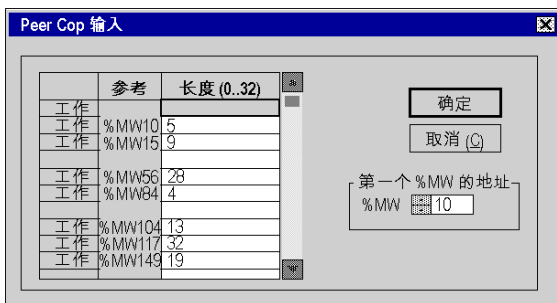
Peer Cop 输入

|  | 参考 | 长度 (0..32) |
|---|---|---|
| 工作 |  |  |
| 工作 | %MW10 | 5 |
| 工作 | %MW15 | 9 |
|  |  |  |
| 工作 | %MW56 | 28 |
| 工作 | %MW84 | 4 |
|  |  |  |
| 工作 | %MW104 | 13 |
| 工作 | %MW117 | 32 |
| 工作 | %MW149 | 19 |

确定

取消 (C)

第一个 %MW 的地址

%MW 10